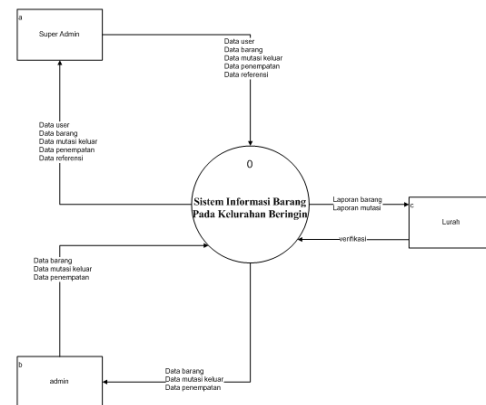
a
Super Admin

Data user
Data barang
Data mutasi keluar
Data penempatan
Data referensi

Data user
Data barang
Data mutasi keluar
Data penempatan
Data referensi

0

Sistem Informasi Barang Pada Kelurahan Beringin

Laporan barang
Laporan mutasi

c
Lurah

verifikasi

Data barang
Data mutasi keluar
Data penempatan

b
admin

Data barang
Data mutasi keluar
Data penempatan